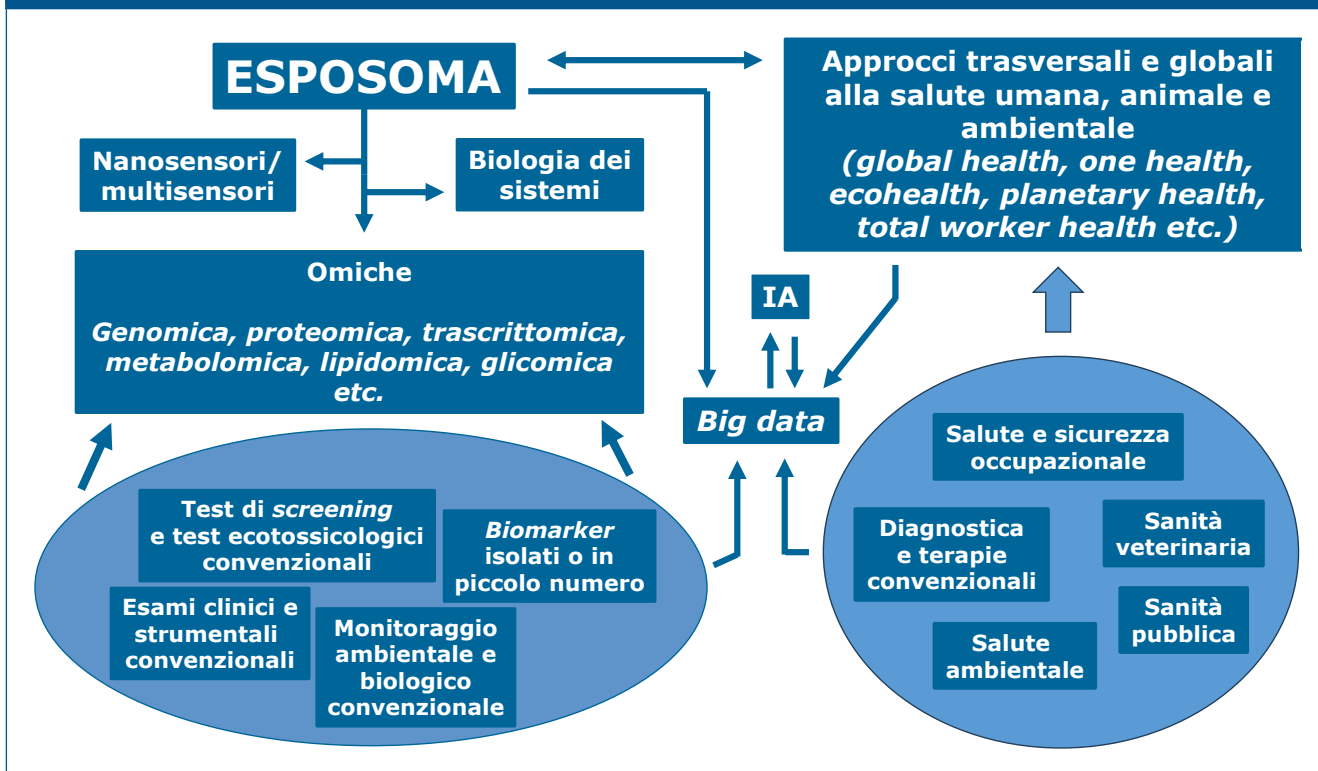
ESPOSOMA

Approcci trasversali e globali alla salute umana, animale e ambientale
*(global health, one health, ecohealth, planetary health, total worker health etc.)*

Nanosensori/ multisensori

Biologia dei sistemi

Omiche

*Genomica, proteomica, trascrittomica, metabolomica, lipidomica, glicomica etc.*

IA

*Big data*

Test di *screening* e test ecotossicologici convenzionali

*Biomarker* isolati o in piccolo numero

Esami clinici e strumentali convenzionali

Monitoraggio ambientale e biologico convenzionale

Salute e sicurezza occupazionale

Diagnostica e terapie convenzionali

Sanità veterinaria

Sanità pubblica

Salute ambientale